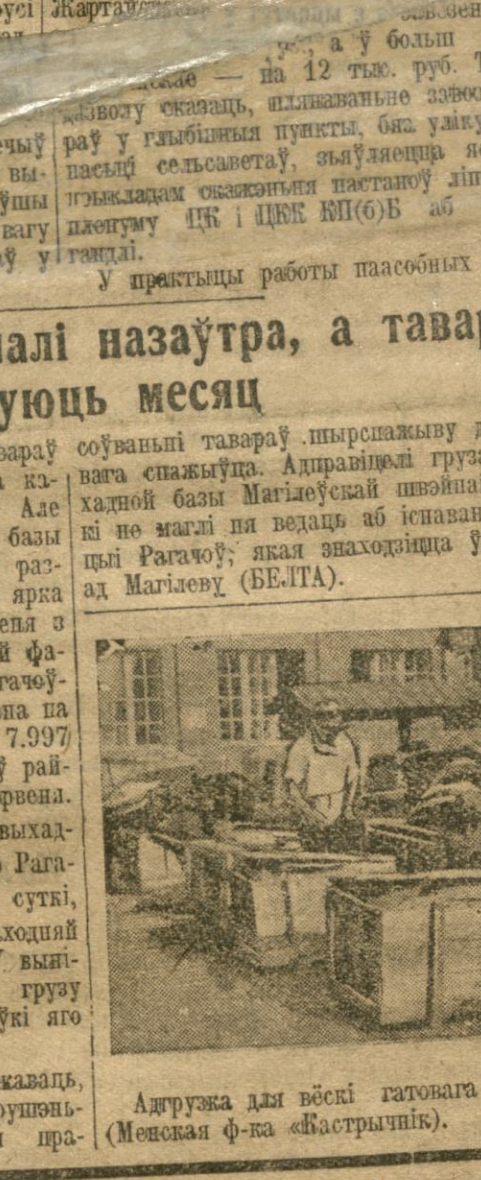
усы | Жартаў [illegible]
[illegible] ўс, а ў больш
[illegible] — на 12 тыс. руб.
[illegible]

ечыў | завозу сказаць, пляняванне завоз
вы- | раў у глыбінныя пункты, бяз уліку
ўшы | пасьці сельсаветаў, зьяўляецца я
вагу | ігнарыкладам сказаньня пастаноў лі
ў у | пленуму ЦК і ЦКК КП(б)Б аб
| гандлі.

У практыцы работы паасобных

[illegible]алі назаўтра, а тава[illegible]
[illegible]уюць месяц

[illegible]араў
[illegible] ка-
Але
базы
раз-
ярка
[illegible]еня з
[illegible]й фа-
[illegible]ачоў-
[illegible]па на
7.997
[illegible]ў рай-
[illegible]рвеня.
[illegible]выхад-
Рага-
суткі,
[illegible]ходняй
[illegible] вый-
грузу
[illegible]кі яго

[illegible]каваць,
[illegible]рушэнь-
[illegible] пра-

соўваньні тавараў .шырспажыву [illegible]
вага спажыўца. Адправіцелі груз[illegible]
хадной базы Магілеўскай швейна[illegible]
кі не маглі ня ведаць аб існаван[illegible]
цыі Рагачоў, якая знаходзіцца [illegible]
ад Магілеву (БЕЛТА).

Адгрузка для вёскі гатовага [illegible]
(Менская ф-ка «Кастрычнік).